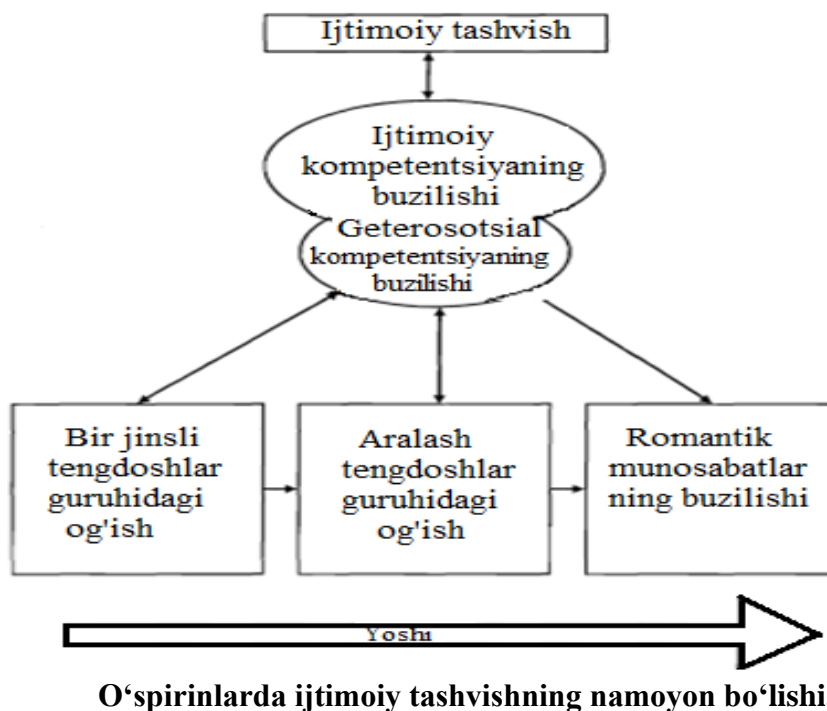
Ijtimoiy tashvish

Ijtimoiy kompetentsiyaning buzilishi
Geterosotsial kompetentsiyaning buzilishi

Bir jinsli tengdoshlar guruhidagi og'ish

Aralash tengdoshlar guruhidagi og'ish

Romantik munosabatlar ning buzilishi

Yoshı

O‘spirinlarda ijtimoiy tashvishning namoyon bo‘lishi